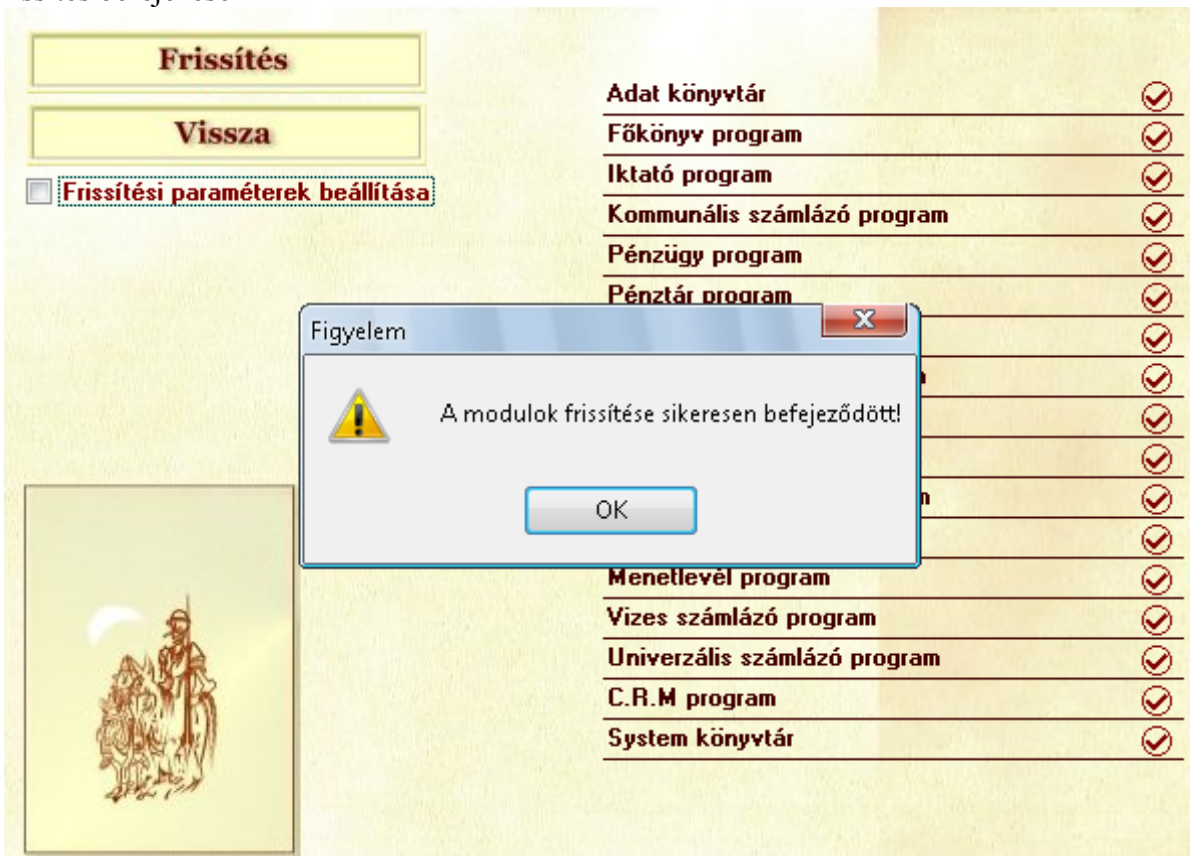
Frissítés

Vissza

Frissítési paraméterek beállítása

Adat könyvtár
Főkönyv program
Iktató program
Kommunális számlázó program
Pénzügy program
Pénztár program
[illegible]
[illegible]n
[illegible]
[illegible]
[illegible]n
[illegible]
Menetlevél program
Vizes számlázó program
Univerzális számlázó program
C.R.M program
System könyvtár

Figyelem

A modulok frissítése sikeresen befejeződött!

OK